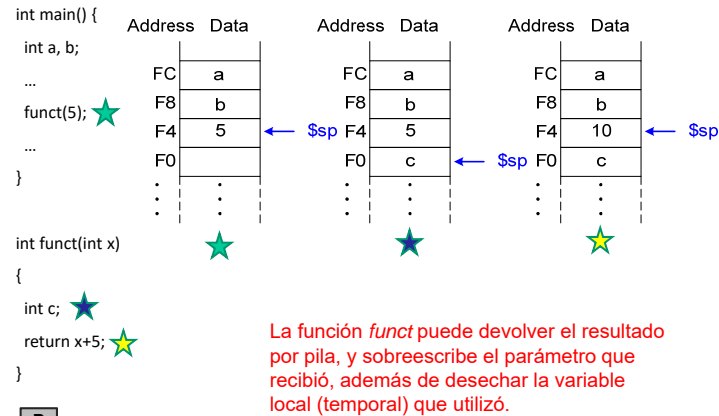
int main() {

int a, b;

…

funct(5);

…

}

int funct(int x)

{

int c;

return x+5;

}

| Address | Data |
|---|---|
| FC | a |
| F8 | b |
| F4 | 5 ← \$sp |
| F0 | |

| Address | Data |
|---|---|
| FC | a |
| F8 | b |
| F4 | 5 |
| F0 | c ← \$sp |

| Address | Data |
|---|---|
| FC | a |
| F8 | b |
| F4 | 10 ← \$sp |
| F0 | c |

La función *funct* puede devolver el resultado por pila, y sobreescribe el parámetro que recibió, además de desechar la variable local (temporal) que utilizó.